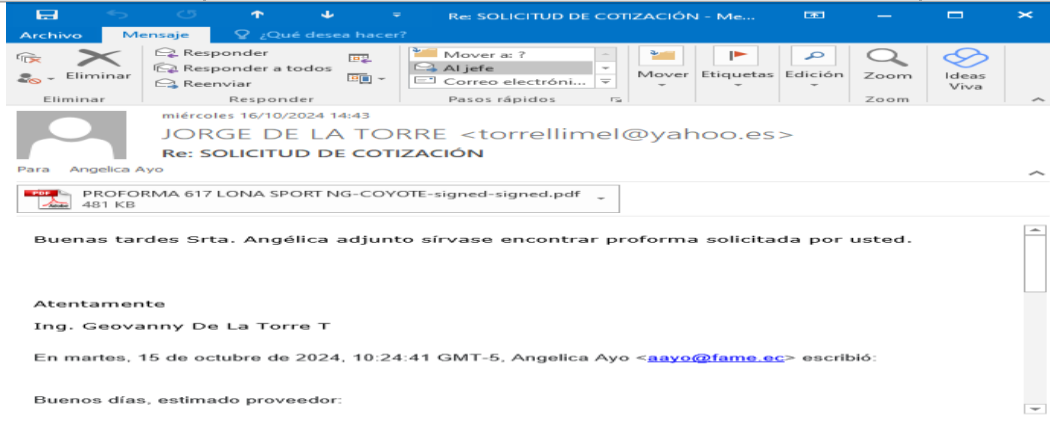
Re: SOLICITUD DE COTIZACIÓN - Me...

Archivo
Mensaje
¿Qué desea hacer?

Eliminar
Eliminar

Responder
Responder a todos
Reenviar
Responder

Mover a: ?
Al jefe
Correo electróni...
Pasos rápidos

Mover
Etiquetas
Edición
Zoom
Zoom
Ideas Viva

miércoles 16/10/2024 14:43
JORGE DE LA TORRE <torrellimel@yahoo.es>
Re: SOLICITUD DE COTIZACIÓN
Para Angelica Ayo

PDF
PROFORMA 617 LONA SPORT NG-COYOTE-signed-signed.pdf
481 KB

Buenas tardes Srta. Angélica adjunto sírvase encontrar proforma solicitada por usted.

Atentamente

Ing. Geovanny De La Torre T

En martes, 15 de octubre de 2024, 10:24:41 GMT-5, Angelica Ayo <aayo@fame.ec> escribió:

Buenos días, estimado proveedor: